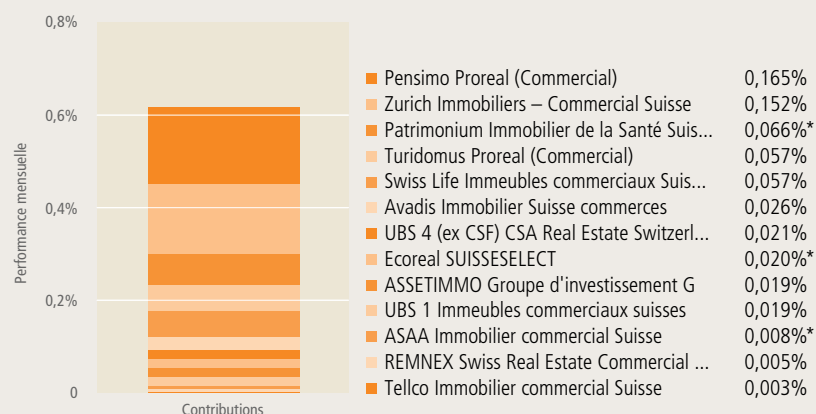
0,8%
0,6%
0,4%
0,2%
0
Performance mensuelle
Contributions

| | |
|---|---|
| Pensimo Proreal (Commercial) | 0,165% |
| Zurich Immobiliers – Commercial Suisse | 0,152% |
| Patrimonium Immobilier de la Santé Suis... | 0,066%* |
| Turidomus Proreal (Commercial) | 0,057% |
| Swiss Life Immeubles commerciaux Suis... | 0,057% |
| Avadis Immobilier Suisse commerces | 0,026% |
| UBS 4 (ex CSF) CSA Real Estate Switzerl... | 0,021% |
| Ecoreal SUISSESELECT | 0,020%* |
| ASSETIMMO Groupe d'investissement G | 0,019% |
| UBS 1 Immeubles commerciaux suisses | 0,019% |
| ASAA Immobilier commercial Suisse | 0,008%* |
| REMNEX Swiss Real Estate Commercial ... | 0,005% |
| Tellco Immobilier commercial Suisse | 0,003% |